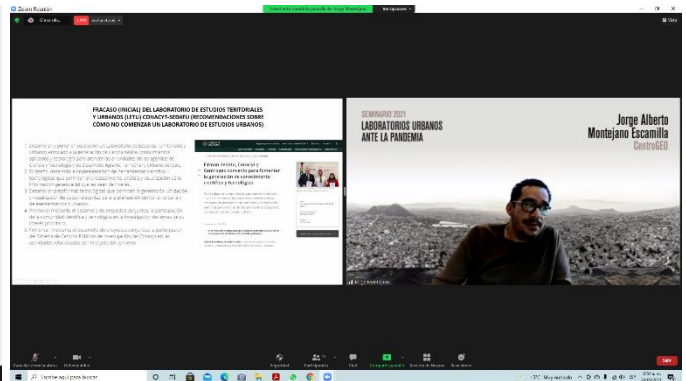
Zoom Reunión

Estás viendo la pantalla de Jorge Montejano

FRACASO (INICIAL) DEL LABORATORIO DE ESTUDIOS TERRITORIALES Y URBANOS (LETU) CONACYT-SEDATU (RECOMENDACIONES SOBRE CÓMO NO COMENZAR UN LABORATORIO DE ESTUDIOS URBANOS)

Firman SEDATU, Conacyt y CentroGeo convenio para fomentar la generación de conocimiento científico y tecnológico

SEMINARIO 2021
LABORATORIOS URBANOS ANTE LA PANDEMIA

Jorge Alberto Montejano Escamilla
CentroGEO

Salir

Escribe aquí para buscar